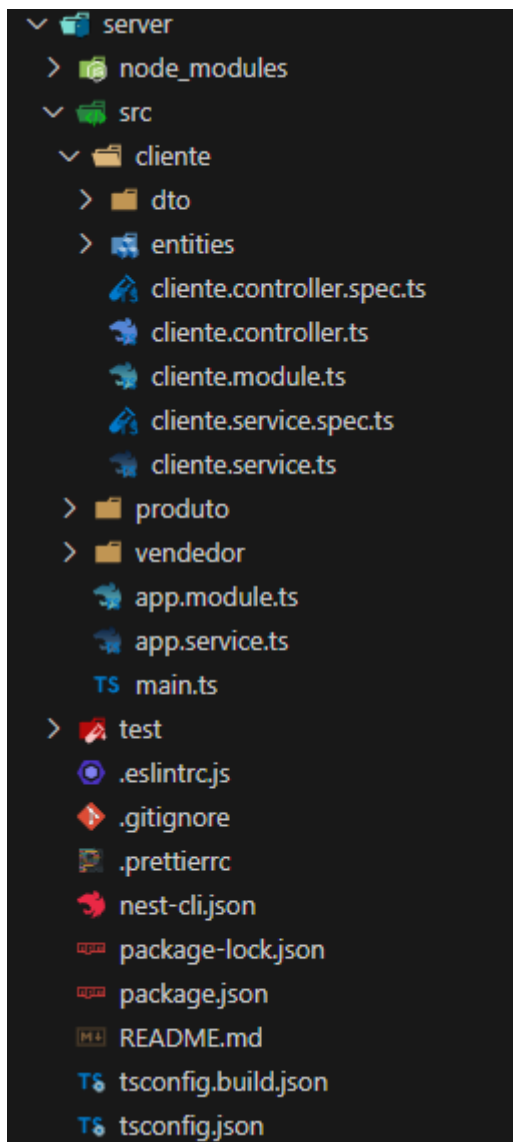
server
node_modules
src
cliente
dto
entities
cliente.controller.spec.ts
cliente.controller.ts
cliente.module.ts
cliente.service.spec.ts
cliente.service.ts
produto
vendedor
app.module.ts
app.service.ts
TS main.ts
test
.eslintrc.js
.gitignore
.prettierrc
nest-cli.json
package-lock.json
package.json
README.md
tsconfig.build.json
tsconfig.json